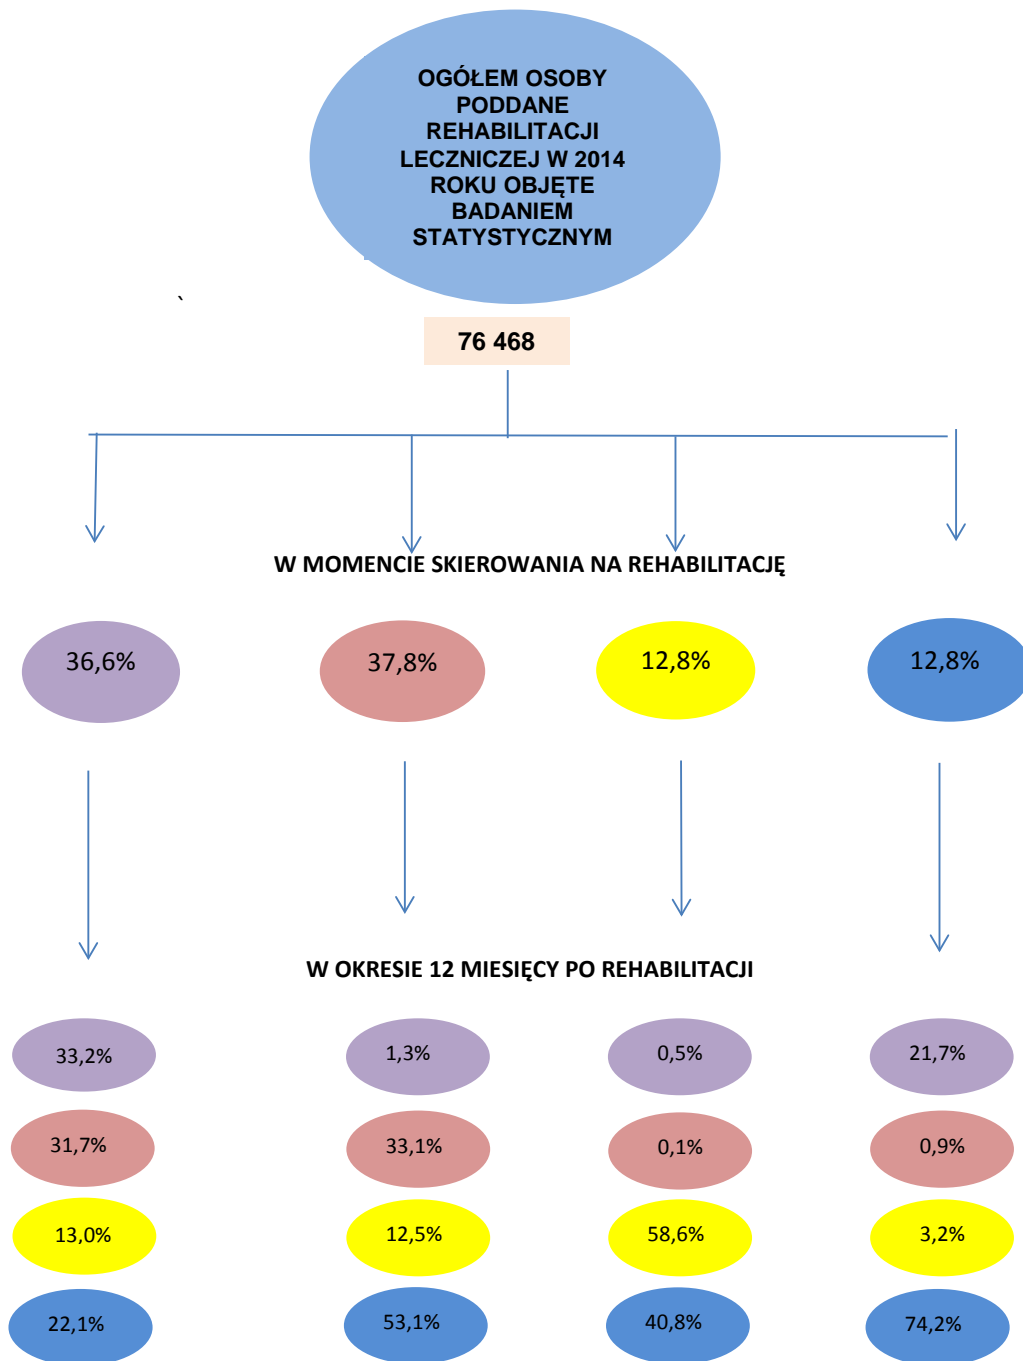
OGÓŁEM OSOBY PODDANE REHABILITACJI LECZNICZEJ W 2014 ROKU OBJĘTE BADANIEM STATYSTYCZNYM

`

76 468

W MOMENCIE SKIEROWANIA NA REHABILITACJĘ

36,6%

37,8%

12,8%

12,8%

W OKRESIE 12 MIESIĘCY PO REHABILITACJI

33,2%

31,7%

13,0%

22,1%

1,3%

33,1%

12,5%

53,1%

0,5%

0,1%

58,6%

40,8%

21,7%

0,9%

3,2%

74,2%